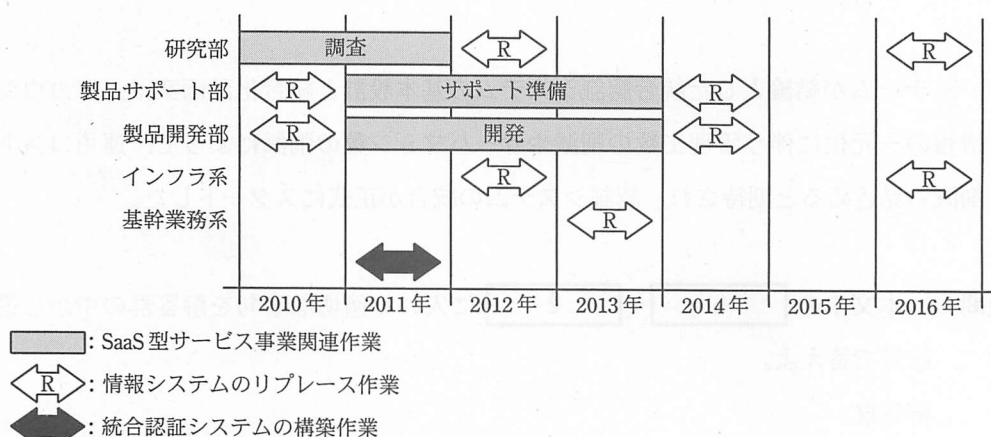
研究部
製品サポート部
製品開発部
インフラ系
基幹業務系

調査
サポート準備
開発

R R R R R R R R R

2010 年 | 2011 年 | 2012 年 | 2013 年 | 2014 年 | 2015 年 | 2016 年

: SaaS 型サービス事業関連作業
R : 情報システムのリプレース作業
: 統合認証システムの構築作業